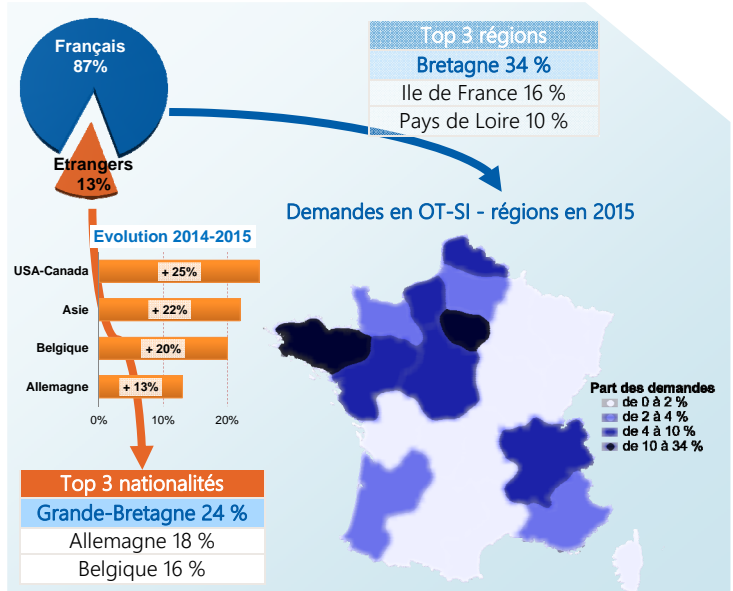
Français
87%

Etrangers
13%

Top 3 régions

| Top 3 régions |
|---|
| Bretagne 34 % |
| Ile de France 16 % |
| Pays de Loire 10 % |

Demandes en OT-SI - régions en 2015

Evolution 2014-2015

USA-Canada + 25%
Asie + 22%
Belgique + 20%
Allemagne + 13%

0% 10% 20%

Part des demandes
de 0 à 2 %
de 2 à 4 %
de 4 à 10 %
de 10 à 34 %

| Top 3 nationalités |
|---|
| Grande-Bretagne 24 % |
| Allemagne 18 % |
| Belgique 16 % |